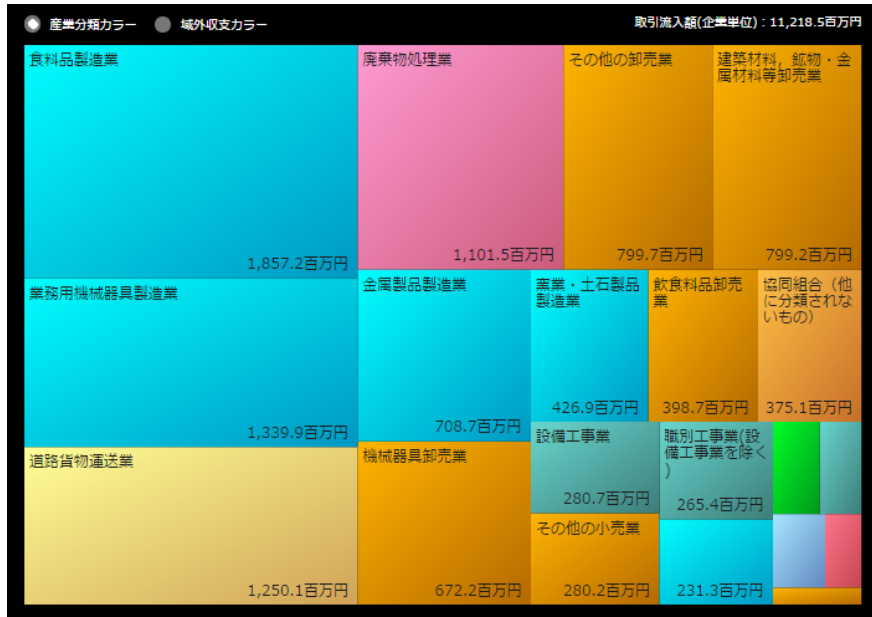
産業分類カラー　域外収支カラー

取引流入額(企業単位)：11,218.5百万円

食料品製造業
1,857.2百万円

廃棄物処理業
1,101.5百万円

その他の卸売業
799.7百万円

建築材料，鉱物・金属材料等卸売業
799.2百万円

業務用機械器具製造業
1,339.9百万円

金属製品製造業
708.7百万円

窯業・土石製品製造業
426.9百万円

飲食料品卸売業
398.7百万円

協同組合（他に分類されないもの）
375.1百万円

道路貨物運送業
1,250.1百万円

機械器具卸売業
672.2百万円

設備工事業
280.7百万円

職別工事業(設備工事業を除く)
265.4百万円

その他の小売業
280.2百万円

231.3百万円